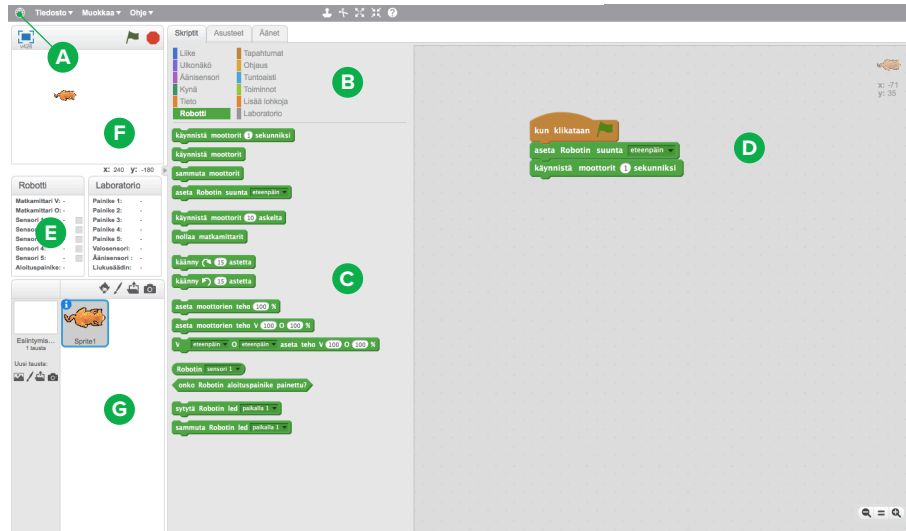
Tiedosto ▾ Muokkaa ▾ Ohje ▾

v426

A

Skriptit Asusteet Äänet

Liike
Ulkonäkö
Äänisensori
Kynä
Tieto
Robotti

Tapahtumat
Ohjaus
Tuntoaisti
Toiminnot
Lisää lohkoja
Laboratorio

B

käynnistä moottorit 1 sekunniksi
käynnistä moottorit
sammuta moottorit
aseta Robotin suunta eteenpäin
käynnistä moottorit 10 askelta
nollaa matkamittarit
käänny 15 astetta
käänny 15 astetta
aseta moottorien teho 100 %
aseta moottorien teho V 100 O 100 %
V eteenpäin O eteenpäin aseta teho V 100 O 100 %
Robotin sensori 1
onko Robotin aloituspainike painettu?
sytytä Robotin led paikalla 1
sammuta Robotin led paikalla 1

C

F

x: 240 y: -180

Robotti
Matkamittari V: -
Matkamittari O: -
Sensori 1: -
Sensori 2: -
Sensori 3: -
Sensori 4: -
Sensori 5: -
Aloituspainike: -

E

Laboratorio
Painike 1: -
Painike 2: -
Painike 3: -
Painike 4: -
Painike 5: -
Valosensori: -
Äänisensori: -
Liukusäädin: -

Esiintymis... 1 tausta
Uusi tausta:

Sprite1

G

kun klikataan
aseta Robotin suunta eteenpäin
käynnistä moottorit 1 sekunniksi

D

x: -71
y: 35